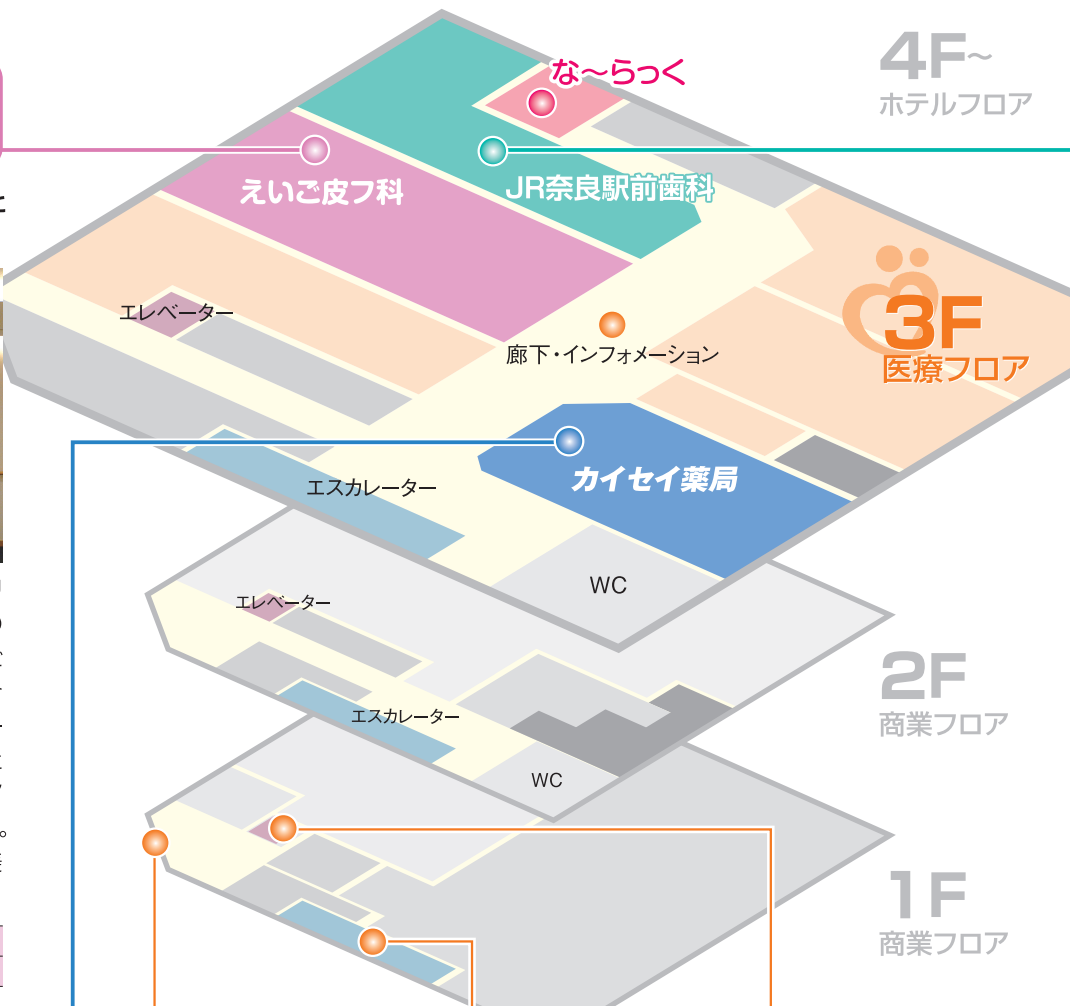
4F~
ホテルフロア

な~らっく

えいご皮フ科

JR奈良駅前歯科

3F
医療フロア

エレベーター

廊下・インフォメーション

カイセイ薬局

エスカレーター

WC

エレベーター

2F
商業フロア

エスカレーター

WC

1F
商業フロア